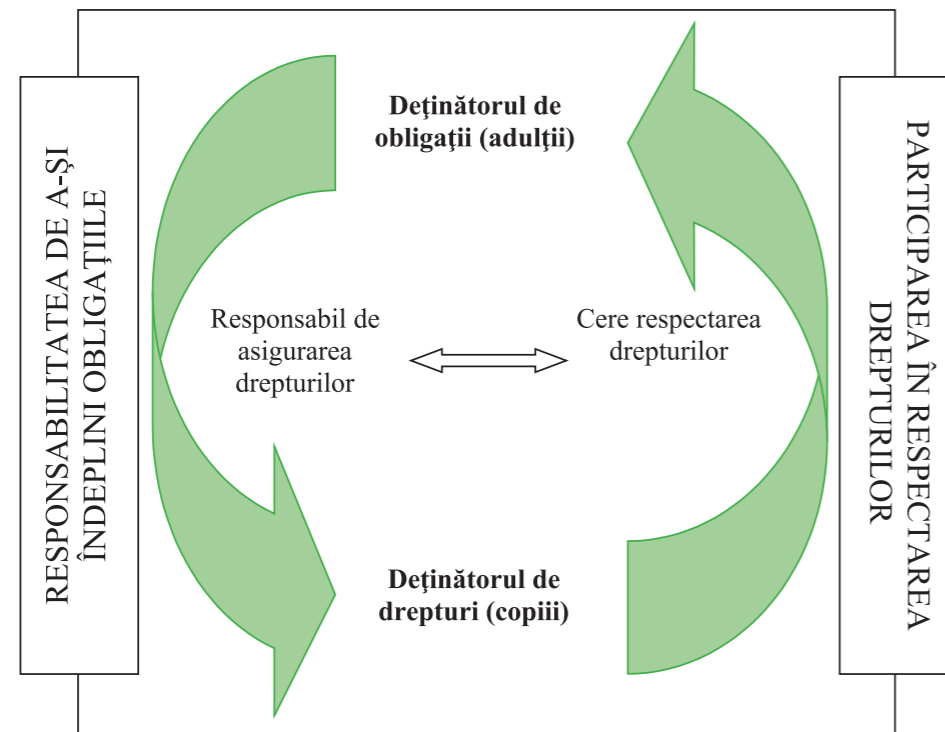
RESPONSABILITATEA DE A-ŞI ÎNDEPLINI OBLIGAŢIILE

Deţinătorul de obligaţii (adulţii)

Responsabil de asigurarea drepturilor

Cere respectarea drepturilor

Deţinătorul de drepturi (copiii)

PARTICIPAREA ÎN RESPECTAREA DREPTURILOR